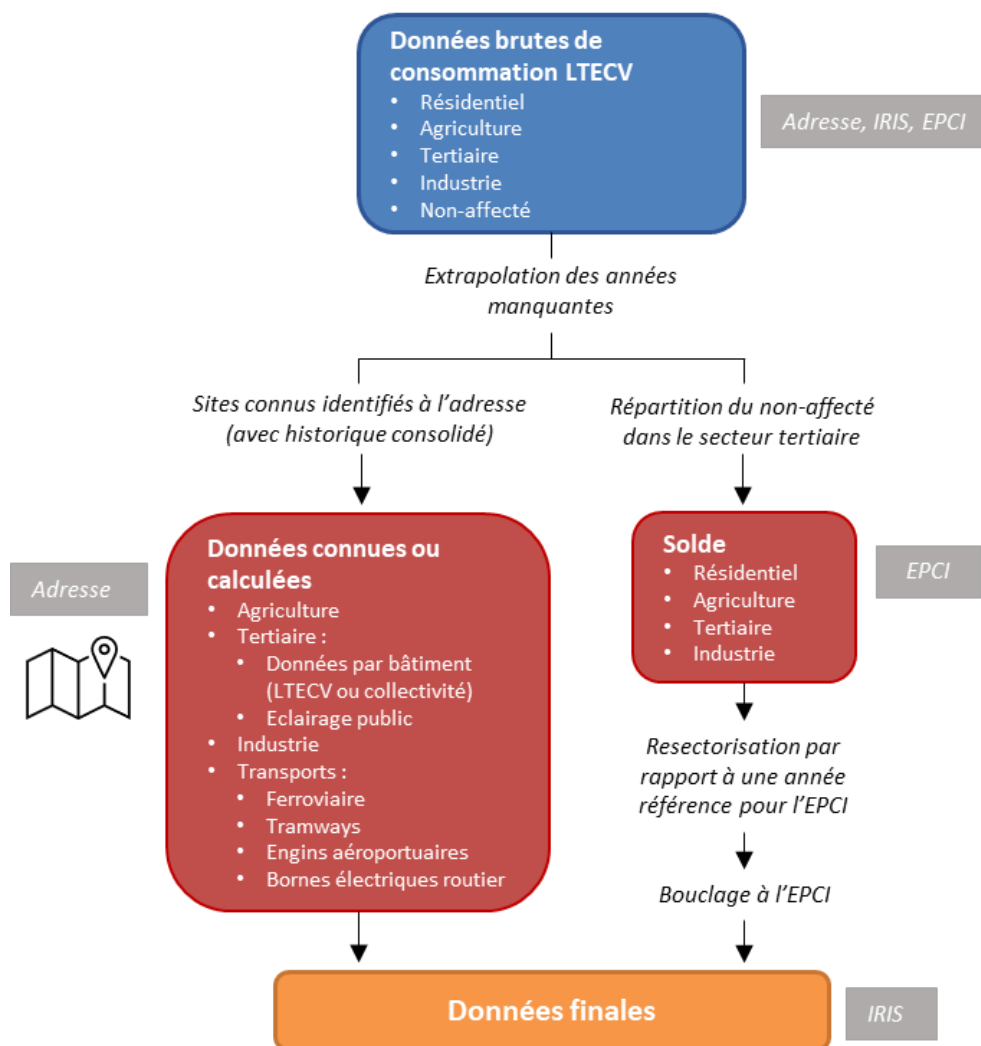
Données brutes de consommation LTECV
- Résidentiel
- Agriculture
- Tertiaire
- Industrie
- Non-affecté

Adresse, IRIS, EPCI

Extrapolation des années manquantes

Sites connus identifiés à l'adresse (avec historique consolidé)

Répartition du non-affecté dans le secteur tertiaire

Adresse

Données connues ou calculées
- Agriculture
- Tertiaire :
  - Données par bâtiment (LTECV ou collectivité)
  - Eclairage public
- Industrie
- Transports :
  - Ferroviaire
  - Tramways
  - Engins aéroportuaires
  - Bornes électriques routier

Solde
- Résidentiel
- Agriculture
- Tertiaire
- Industrie

EPCI

Resectorisation par rapport à une année référence pour l'EPCI

Bouclage à l'EPCI

Données finales

IRIS